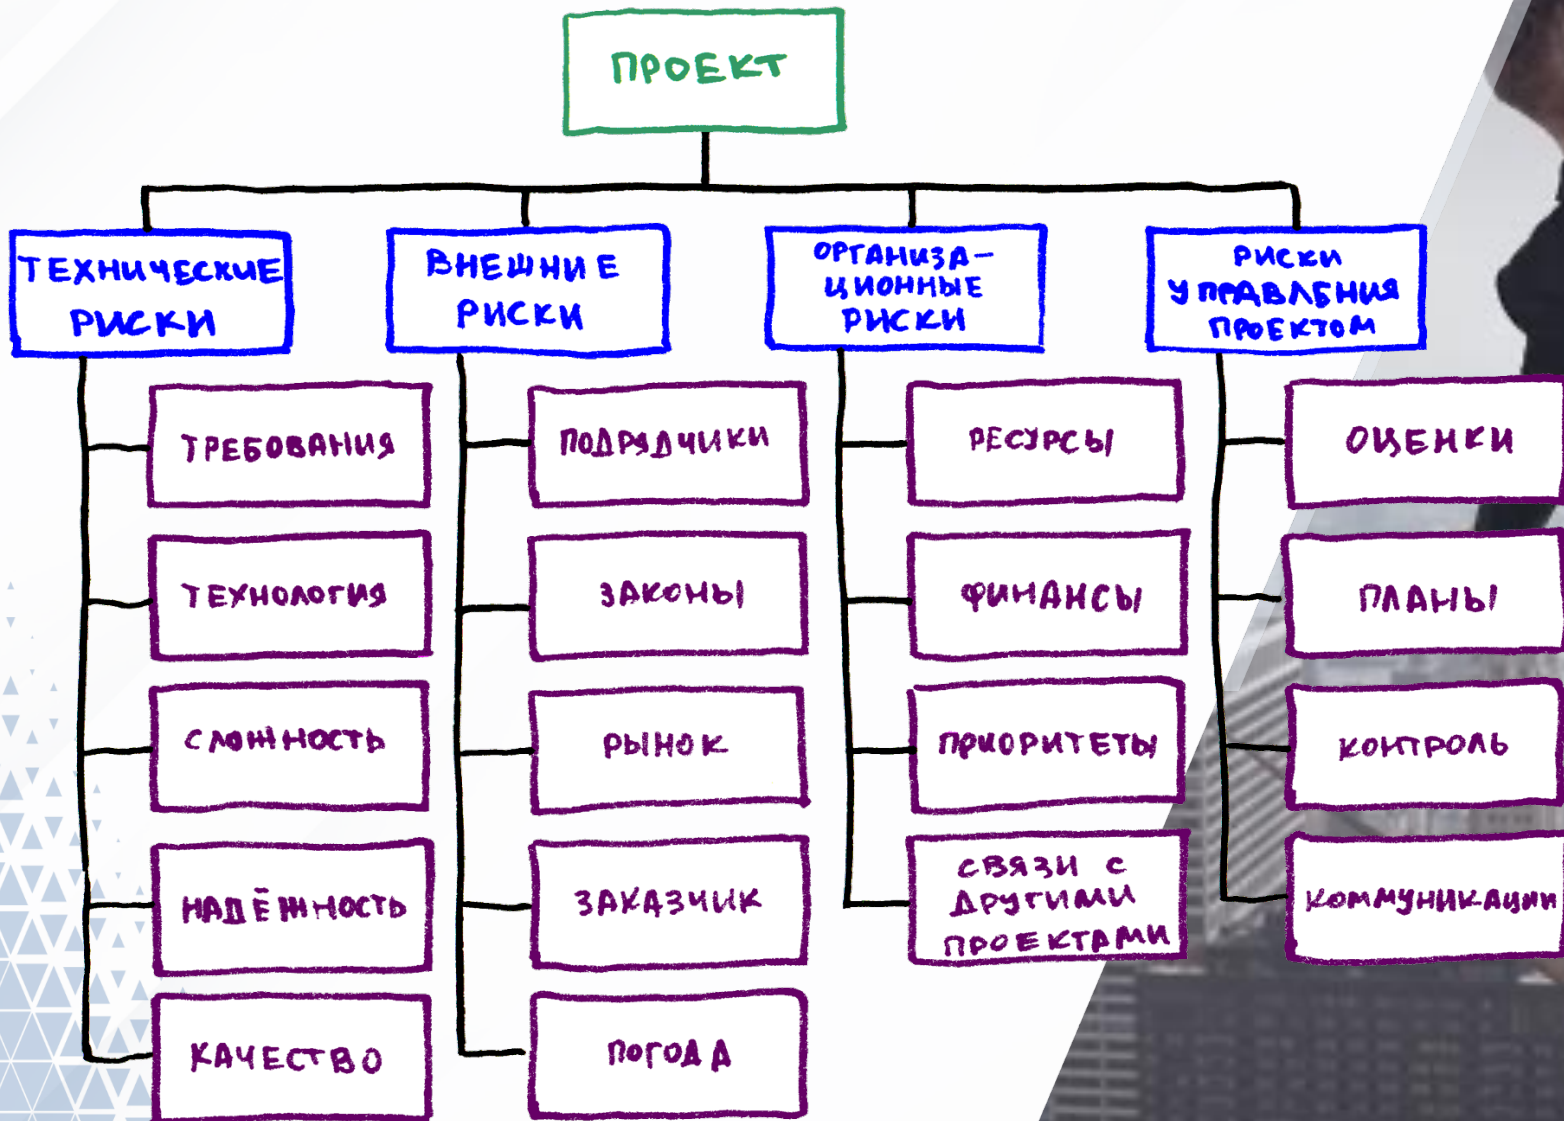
ПРОЕКТ

ТЕХНИЧЕСКИЕ РИСКИ

ТРЕБОВАНИЯ

ТЕХНОЛОГИЯ

СЛОЖНОСТЬ

НАДЁЖНОСТЬ

КАЧЕСТВО

ВНЕШНИЕ РИСКИ

ПОДРЯДЧИКИ

ЗАКОНЫ

РЫНОК

ЗАКАЗЧИК

ПОГОДА

ОРГАНИЗАЦИОННЫЕ РИСКИ

РЕСУРСЫ

ФИНАНСЫ

ПРИОРИТЕТЫ

СВЯЗИ С ДРУГИМИ ПРОЕКТАМИ

РИСКИ УПРАВЛЕНИЯ ПРОЕКТОМ

ОЦЕНКИ

ПЛАНЫ

КОНТРОЛЬ

КОММУНИКАЦИИ